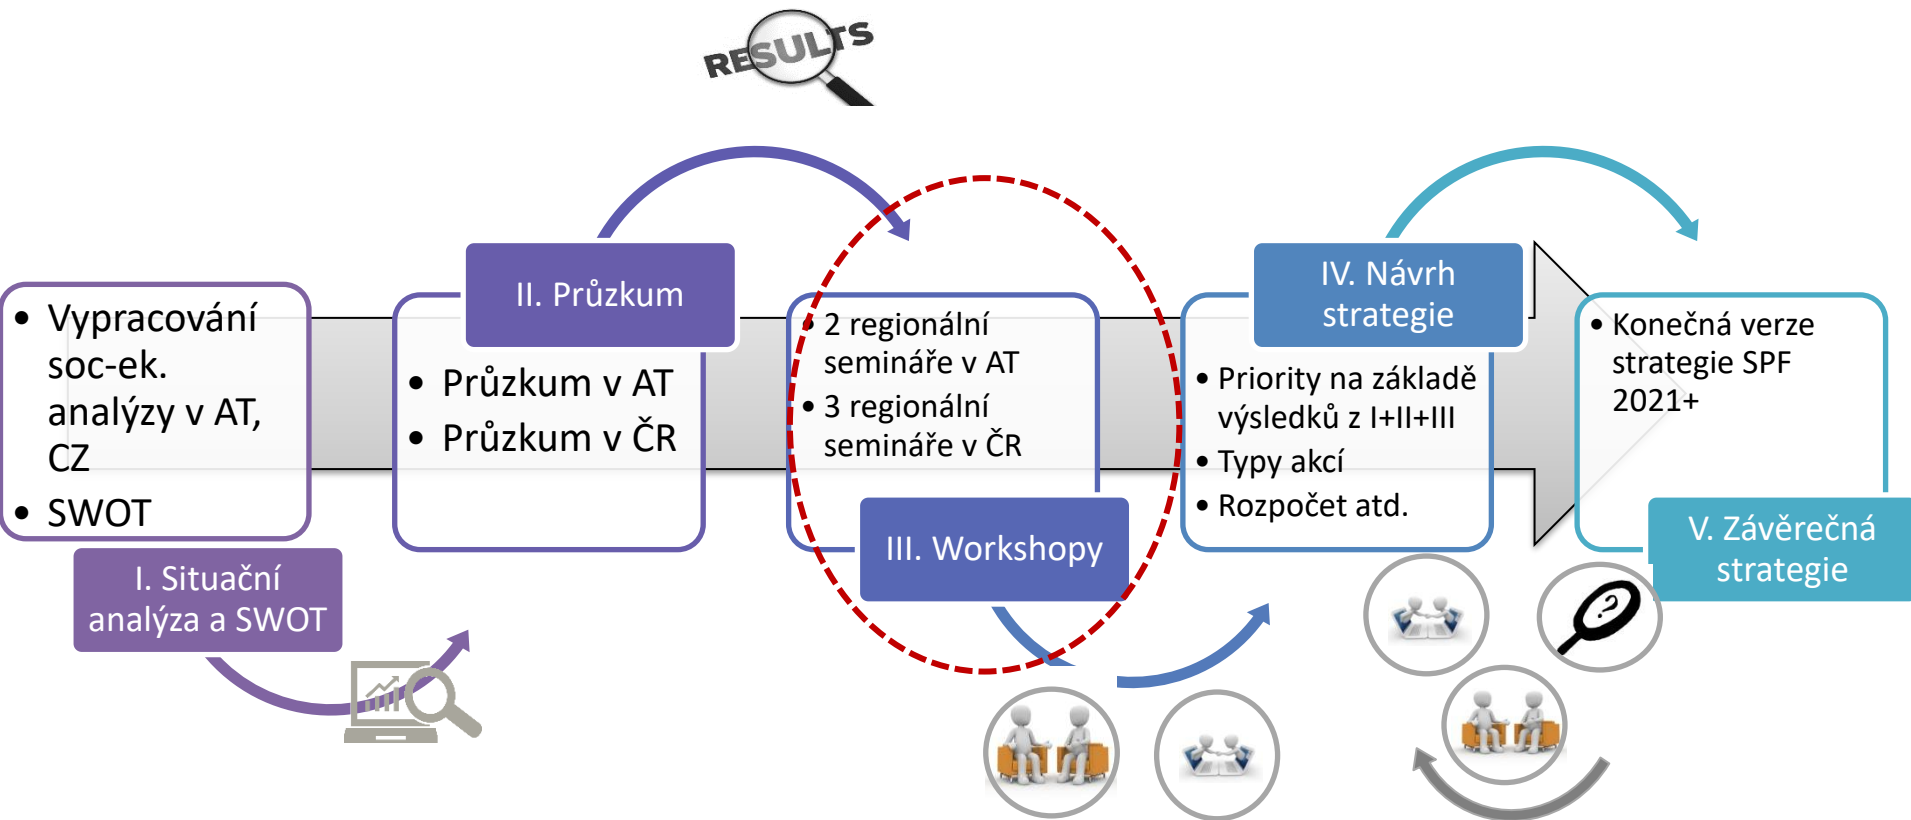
RESULTS

• Vypracování soc-ek. analýzy v AT, CZ
• SWOT

I. Situační analýza a SWOT

II. Průzkum

• Průzkum v AT
• Průzkum v ČR

• 2 regionální semináře v AT
• 3 regionální semináře v ČR

III. Workshopy

IV. Návrh strategie

• Priority na základě výsledků z I+II+III
• Typy akcí
• Rozpočet atd.

• Konečná verze strategie SPF 2021+

V. Závěrečná strategie